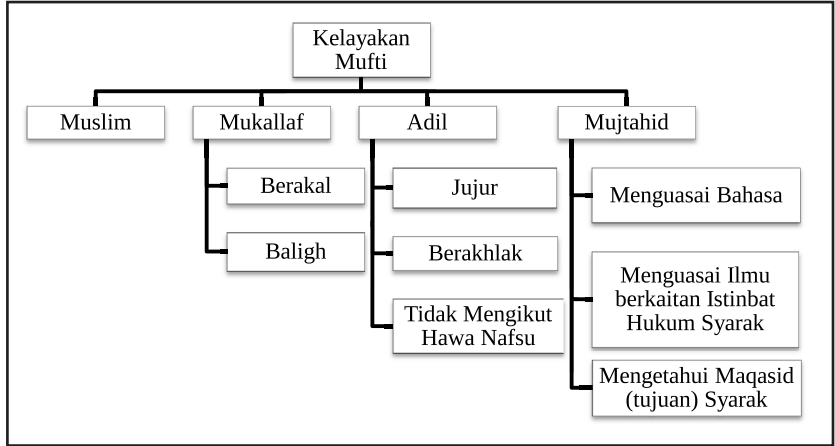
Kelayakan Mufti

Muslim

Mukallaf

Berakal

Baligh

Adil

Jujur

Berakhlak

Tidak Mengikut Hawa Nafsu

Mujtahid

Menguasai Bahasa

Menguasai Ilmu berkaitan Istinbat Hukum Syarak

Mengetahui Maqasid (tujuan) Syarak